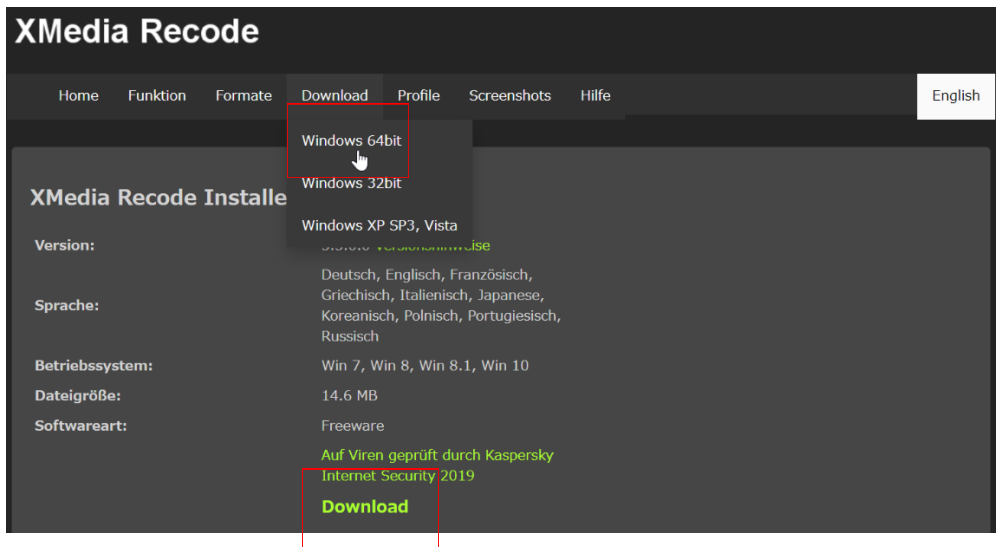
XMedia Recode

Home Funktion Formate Download Profile Screenshots Hilfe English

Windows 64bit
Windows 32bit
Windows XP SP3, Vista

XMedia Recode Installe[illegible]

| | |
|---|---|
| Version: | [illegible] Versionshinweise |
| Sprache: | Deutsch, Englisch, Französisch, Griechisch, Italienisch, Japanese, Koreanisch, Polnisch, Portugiesisch, Russisch |
| Betriebssystem: | Win 7, Win 8, Win 8.1, Win 10 |
| Dateigröße: | 14.6 MB |
| Softwareart: | Freeware |

Auf Viren geprüft durch Kaspersky Internet Security 2019

Download